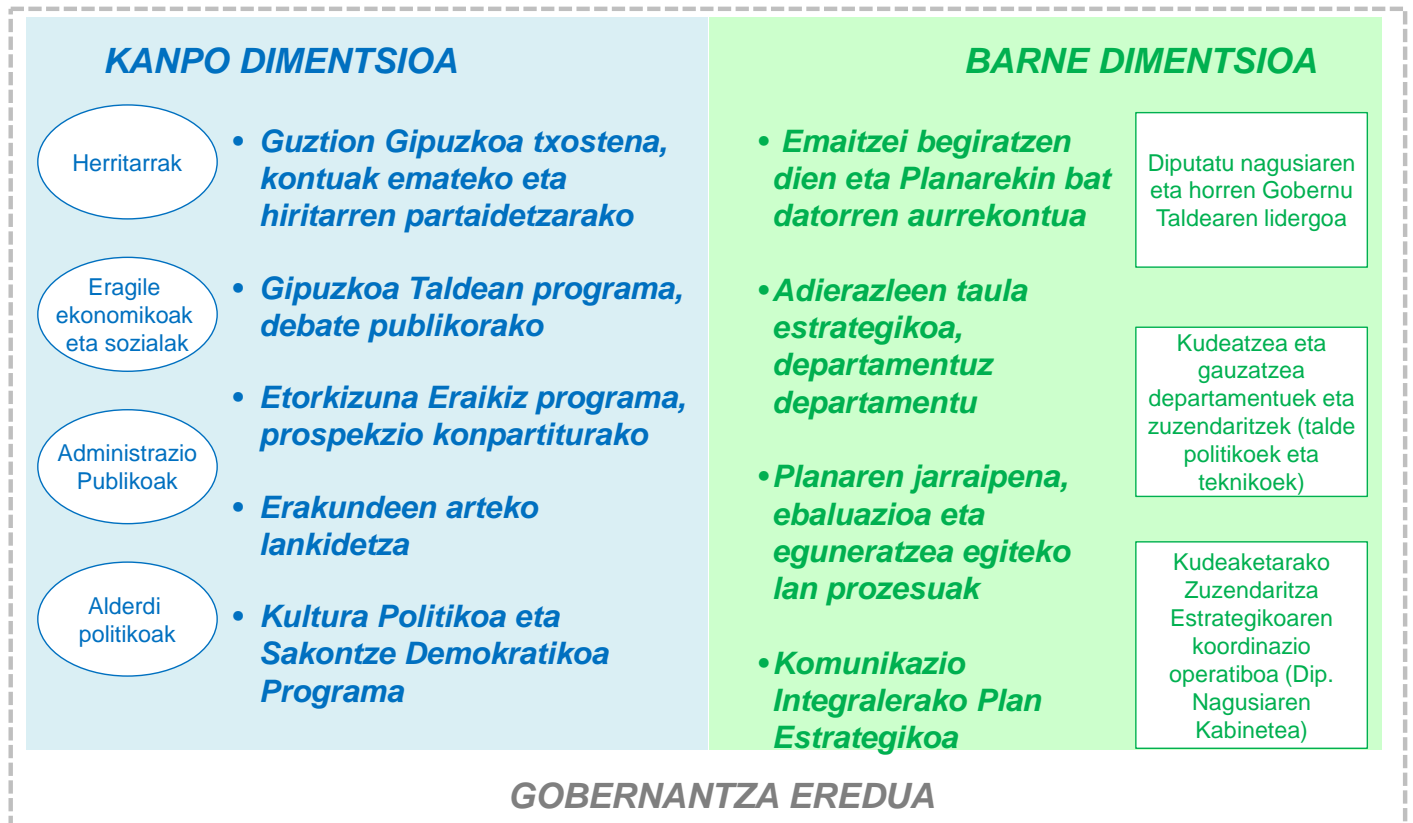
KANPO DIMENTSIOA

Herritarrak

• Guztion Gipuzkoa txostena, kontuak emateko eta hiritarren partaidetzarako

Eragile ekonomikoak eta sozialak

• Gipuzkoa Taldean programa, debate publikorako

• Etorkizuna Eraikiz programa, prospekzio konpartiturako

Administrazio Publikoak

• Erakundeen arteko lankidetza

Alderdi politikoak

• Kultura Politikoa eta Sakontze Demokratikoa Programa

BARNE DIMENTSIOA

• Emaitzei begiratzen dien eta Planarekin bat datorren aurrekontua

Diputatu nagusiaren eta horren Gobernu Taldearen lidergoa

• Adierazleen taula estrategikoa, departamentuz departamentu

Kudeatzea eta gauzatzea departamentuek eta zuzendaritzek (talde politikoek eta teknikoek)

• Planaren jarraipena, ebaluazioa eta eguneratzea egiteko lan prozesuak

Kudeaketarako Zuzendaritza Estrategikoaren koordinazio operatiboa (Dip. Nagusiaren Kabinetea)

• Komunikazio Integralerako Plan Estrategikoa

GOBERNANTZA EREDUA